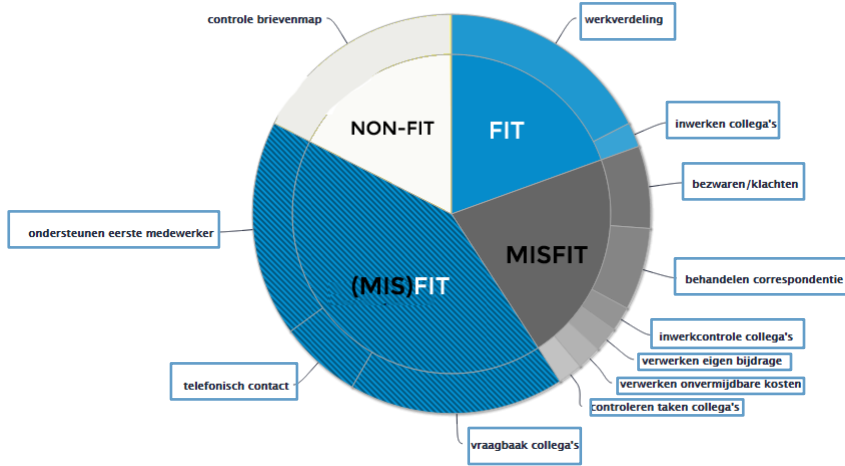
controle brievenmap

werkverdeling

inwerken collega's

NON-FIT

FIT

bezwaren/klachten

ondersteunen eerste medewerker

MISFIT

(MIS)FIT

behandelen correspondentie

inwerkcontrole collega's

verwerken eigen bijdrage

verwerken onvermijdbare kosten

telefonisch contact

controleren taken collega's

vraagbaak collega's